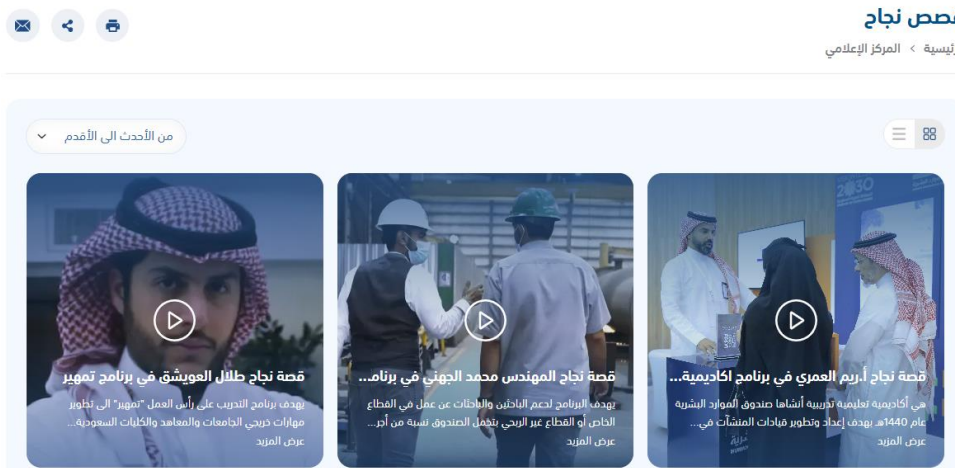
قصص نجاح

الرئيسية > المركز الإعلامي

من الأحدث الى الأقدم

2030

قصة نجاح أ.أريم العمري في برنامج اكاديمية...

هي أكاديمية تعليمية تدريبية أنشأها صندوق الموارد البشرية عام 1440هـ بهدف إعداد وتطوير قيادات المنشآت في...

عرض المزيد

قصة نجاح المهندس محمد الجهني في برنام...

يهدف البرنامج لدعم الباحثين والباحثات عن عمل في القطاع الخاص أو القطاع غير الربحي بتحمل الصندوق نسبة من أجر...

عرض المزيد

قصة نجاح طلال العويشق في برنامج تمهير

يهدف برنامج التدريب على رأس العمل "تمهير" الى تطوير مهارات خريجي الجامعات والمعاهد والكليات السعودية...

عرض المزيد